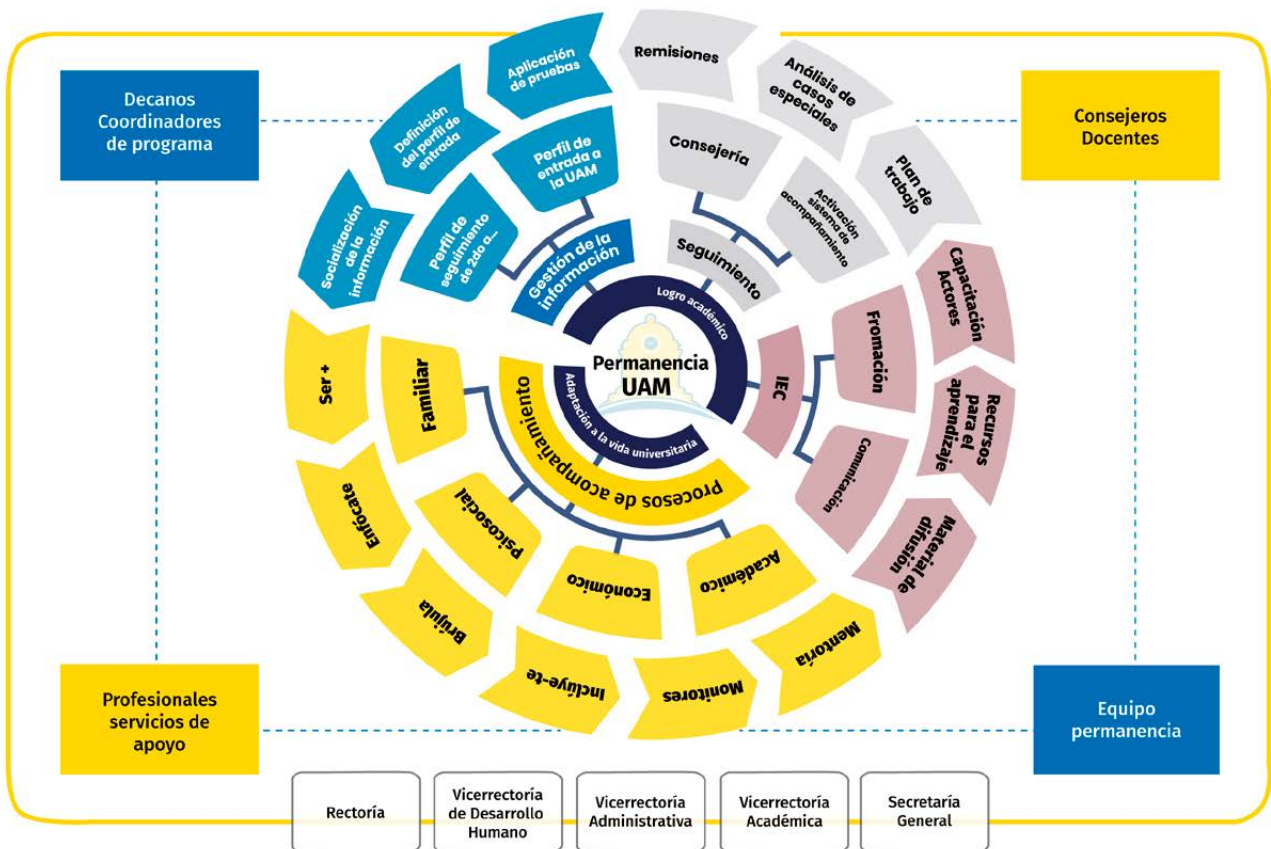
Decanos Coordinadores de programa

Consejeros Docentes

Profesionales servicios de apoyo

Equipo permanencia

Permanencia UAM

Logro académico

Adaptación a la vida universitaria

Gestión de la información

Perfil de seguimiento de 2do a...

Perfil de entrada a la UAM

Socialización de la información

Definición del perfil de entrada

Aplicación de pruebas

Seguimiento

Consejería

Activación sistema de acompañamiento

Remisiones

Análisis de casos especiales

Plan de trabajo

IEC

Fromación

Comunicación

Capacitación Actores

Recursos para el aprendizaje

Material de difusión

Procesos de acompañamiento

Familiar

Psicosocial

Económico

Académico

Ser +

Enfócate

Brújula

Incluye-te

Monitores

Mentoría

Rectoría

Vicerrectoría de Desarrollo Humano

Vicerrectoría Administrativa

Vicerrectoría Académica

Secretaría General